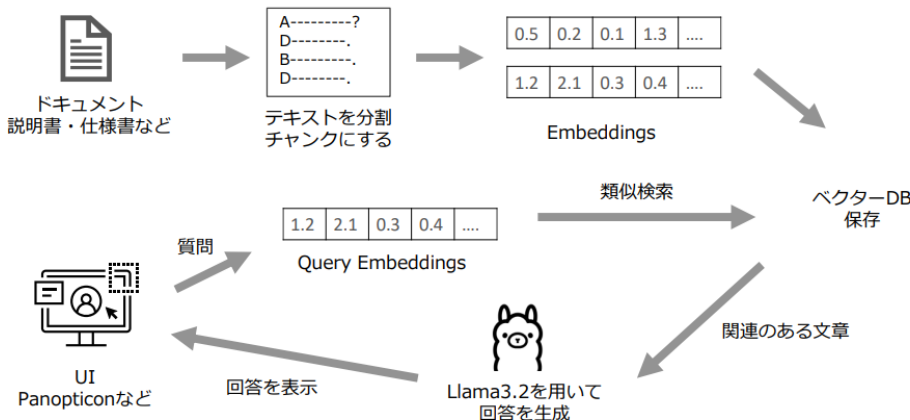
ドキュメント
説明書・仕様書など

A---------?
D--------.
B--------.
D--------.

テキストを分割
チャンクにする

| 0.5 | 0.2 | 0.1 | 1.3 | .... |
|---|---|---|---|---|

| 1.2 | 2.1 | 0.3 | 0.4 | .... |
|---|---|---|---|---|

Embeddings

類似検索

ベクターDB
保存

質問

| 1.2 | 2.1 | 0.3 | 0.4 | .... |
|---|---|---|---|---|

Query Embeddings

関連のある文章

UI
Panopticonなど

回答を表示

Llama3.2を用いて
回答を生成